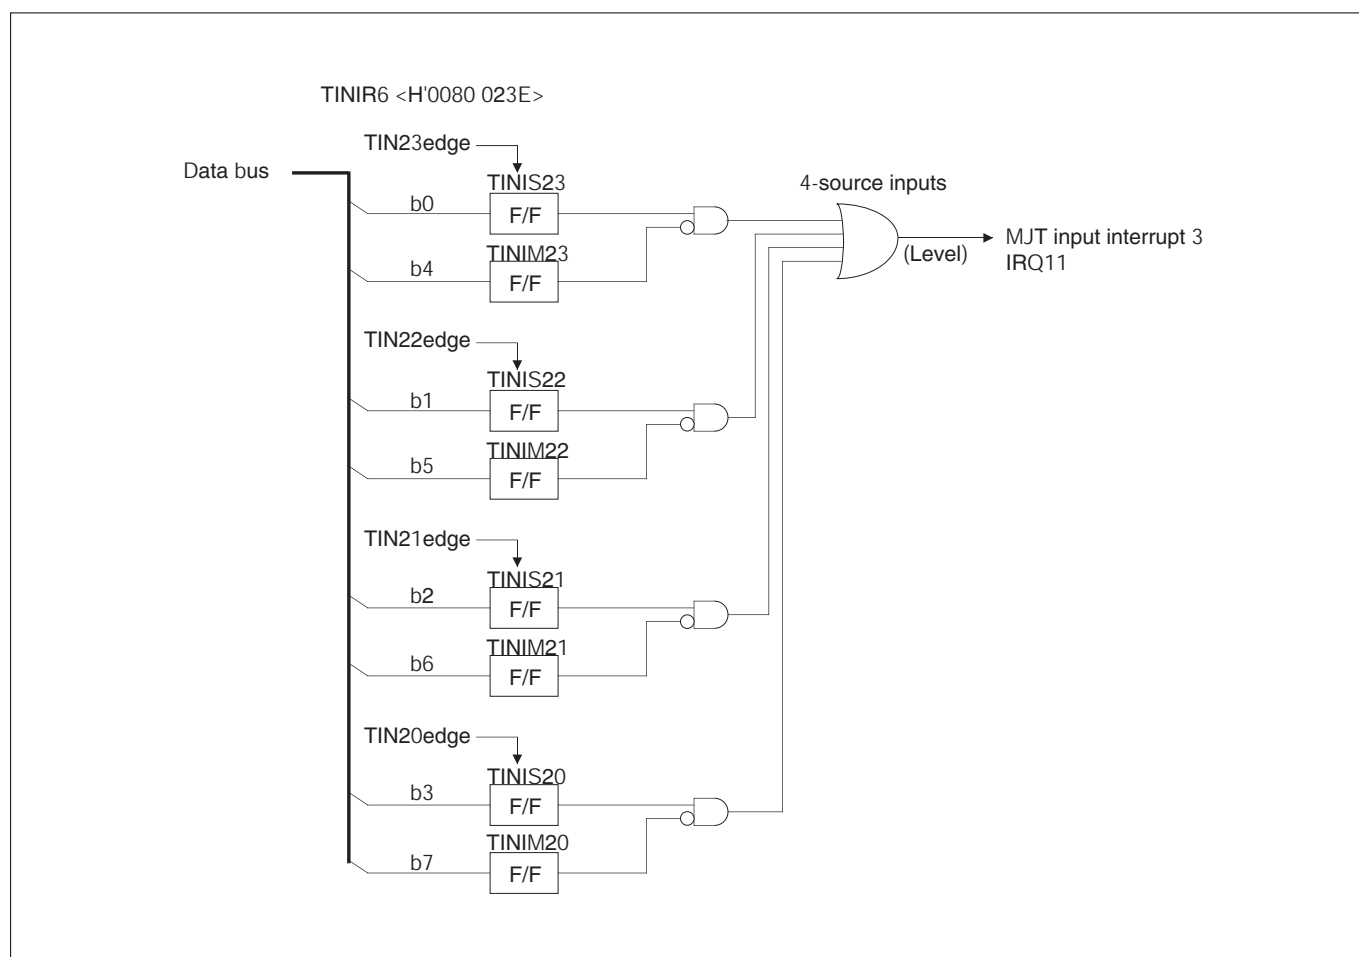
TINIR6 <H'0080 023E>

TIN23edge

Data bus

TINIS23

b0

F/F

TINIM23

b4

F/F

4-source inputs

(Level)

MJT input interrupt 3
IRQ11

TIN22edge

TINIS22

b1

F/F

TINIM22

b5

F/F

TIN21edge

TINIS21

b2

F/F

TINIM21

b6

F/F

TIN20edge

TINIS20

b3

F/F

TINIM20

b7

F/F